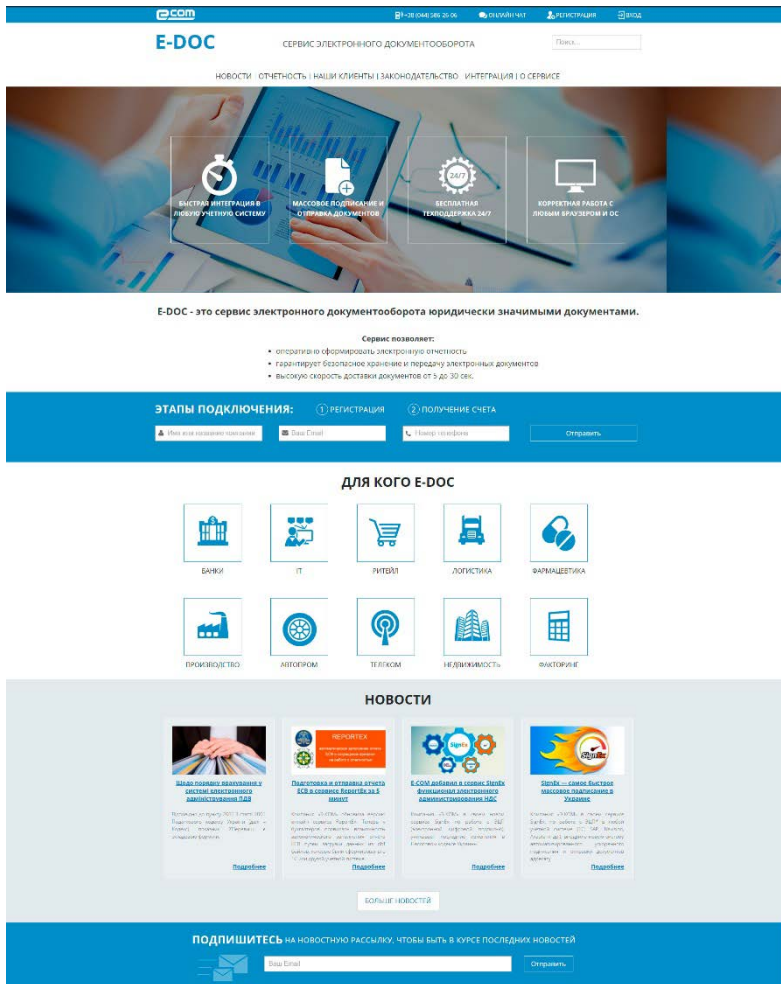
e.com

+38 (044) 586 26 06 ОНЛАЙН ЧАТ РЕГИСТРАЦИЯ ВХОД

E-DOC

СЕРВИС ЭЛЕКТРОННОГО ДОКУМЕНТООБОРОТА

Поиск...

НОВОСТИ | ОТЧЕТНОСТЬ | НАШИ КЛИЕНТЫ | ЗАКОНОДАТЕЛЬСТВО | ИНТЕГРАЦИЯ | О СЕРВИСЕ

БЫСТРАЯ ИНТЕГРАЦИЯ В ЛЮБУЮ УЧЕТНУЮ СИСТЕМУ

МАССОВОЕ ПОДПИСАНИЕ И ОТПРАВКА ДОКУМЕНТОВ

24/7

БЕСПЛАТНАЯ ТЕХПОДДЕРЖКА 24/7

КОРРЕКТНАЯ РАБОТА С ЛЮБЫМ БРАУЗЕРОМ И ОС

E-DOC - это сервис электронного документооборота юридически значимыми документами.

Сервис позволяет:
• оперативно оформировать электронную отчетность
• гарантирует безопасное хранение и передачу электронных документов
• высокую скорость доставки документов от 5 до 30 сек.

ЭТАПЫ ПОДКЛЮЧЕНИЯ: 1 РЕГИСТРАЦИЯ 2 ПОЛУЧЕНИЕ СЧЕТА

Имя или название компании | Ваш Email | Номер телефона | Отправить

ДЛЯ КОГО E-DOC

БАНКИ
IT
РИТЕЙЛ
ЛОГИСТИКА
ФАРМАЦЕВТИКА
ПРОИЗВОДСТВО
АВТОПРОМ
ТЕЛЕКОМ
НЕДВИЖИМОСТЬ
ФАКТОРИНГ

НОВОСТИ

Щодо порядку врахування у системі електронного адміністрування ПДВ
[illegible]
Подробнее

Подготовка и отправка отчета ЕСВ в сервисе ReportEx за 5 минут
REPORTEX
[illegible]
Подробнее

E-COM добавил в сервис SignEx функционал электронного администрирования НДС
SignEx
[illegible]
Подробнее

SignEx — самое быстрое массовое подписание в Украине
SignEx
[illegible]
Подробнее

БОЛЬШЕ НОВОСТЕЙ

ПОДПИШИТЕСЬ НА НОВОСТНУЮ РАССЫЛКУ, ЧТОБЫ БЫТЬ В КУРСЕ ПОСЛЕДНИХ НОВОСТЕЙ

Ваш Email | Отправить